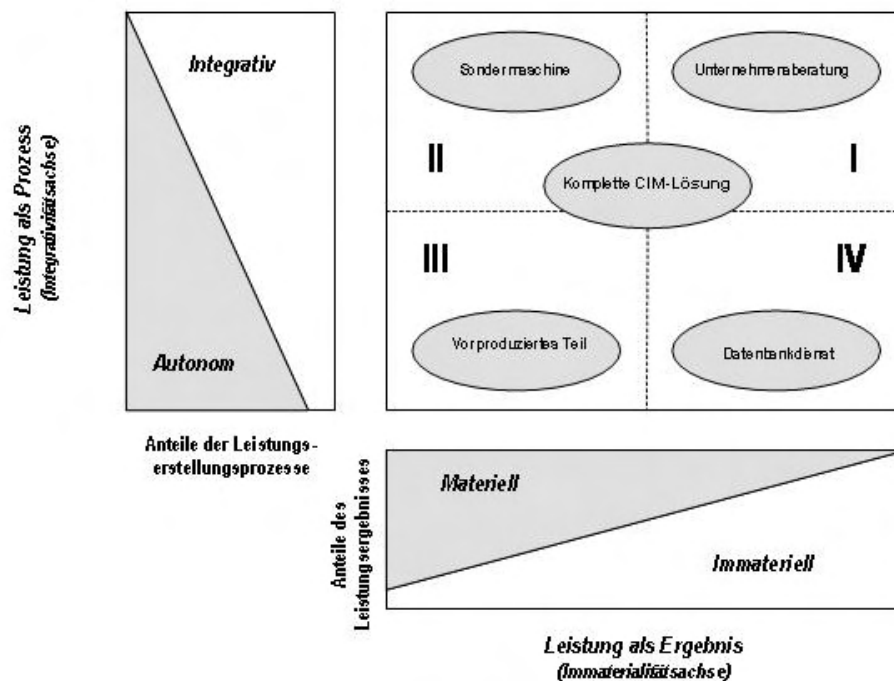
Leistung als Prozess
(Integrativitätsachse)

Integrativ

Autonom

Anteile der Leistungserstellungsprozesse

Sondermaschine

Unternehmensberatung

II

I

Komplette CIM-Lösung

III

IV

Vorproduziertes Teil

Datenbankdienst

Anteile des Leistungsergebnisses

Materiell

Immateriell

Leistung als Ergebnis
(Immaterialitätsachse)